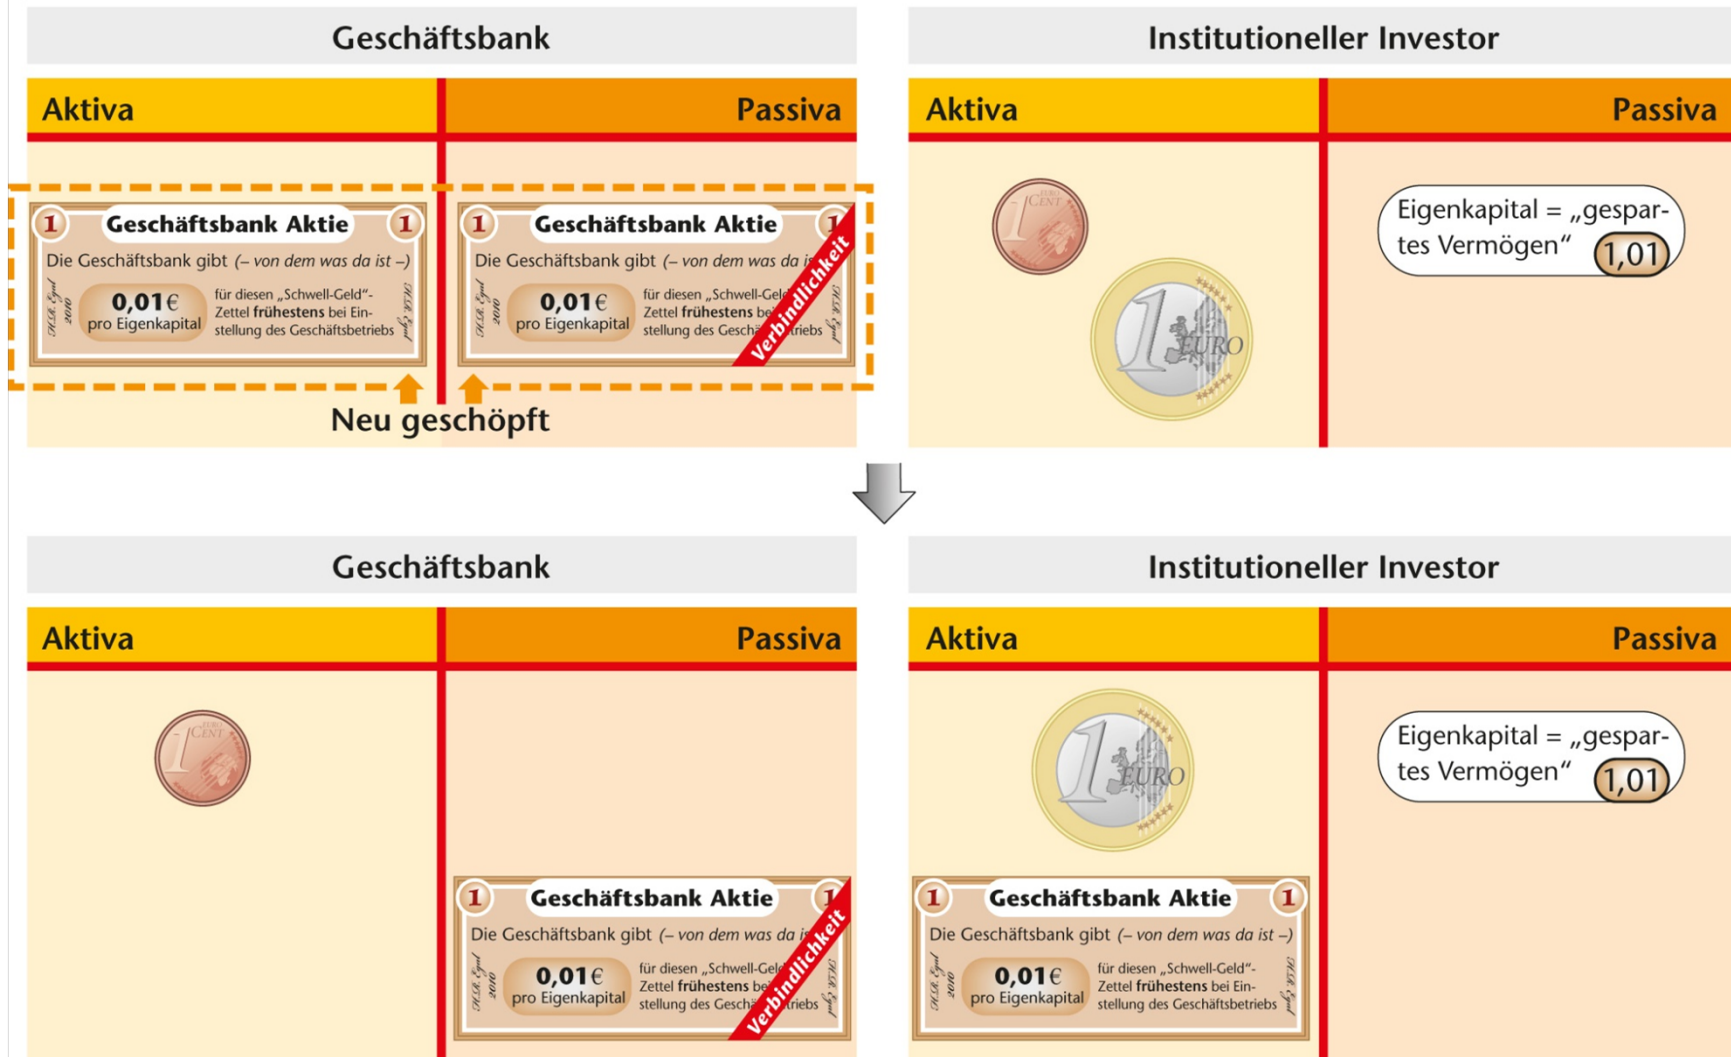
Geschäftsbank

| Aktiva | Passiva |
|---|---|

1 Geschäftsbank Aktie 1
Die Geschäftsbank gibt (– von dem was da ist –)
0,01€ pro Eigenkapital
für diesen „Schwell-Geld“-Zettel frühestens bei Einstellung des Geschäftsbetriebs
H.R. Egal 2010

1 Geschäftsbank Aktie 1
Die Geschäftsbank gibt (– von dem was da ist
0,01€ pro Eigenkapital
für diesen „Schwell-Geld Zettel frühestens bei stellung des Gesch triebs
Verbindlichkeit

Neu geschöpft

Institutioneller Investor

| Aktiva | Passiva |
|---|---|

1 EURO CENT
1 EURO

Eigenkapital = „gespartes Vermögen“ 1,01

Geschäftsbank

| Aktiva | Passiva |
|---|---|

1 EURO CENT

1 Geschäftsbank Aktie 1
Die Geschäftsbank gibt (– von dem was da is
0,01€ pro Eigenkapital
für diesen „Schwell-Geld Zettel frühestens bei stellung des Gesch triebs
Verbindlichkeit

Institutioneller Investor

| Aktiva | Passiva |
|---|---|

1 EURO

Eigenkapital = „gespartes Vermögen“ 1,01

1 Geschäftsbank Aktie 1
Die Geschäftsbank gibt (– von dem was da ist –)
0,01€ pro Eigenkapital
für diesen „Schwell-Geld“-Zettel frühestens bei Einstellung des Geschäftsbetriebs
H.R. Egal 2010